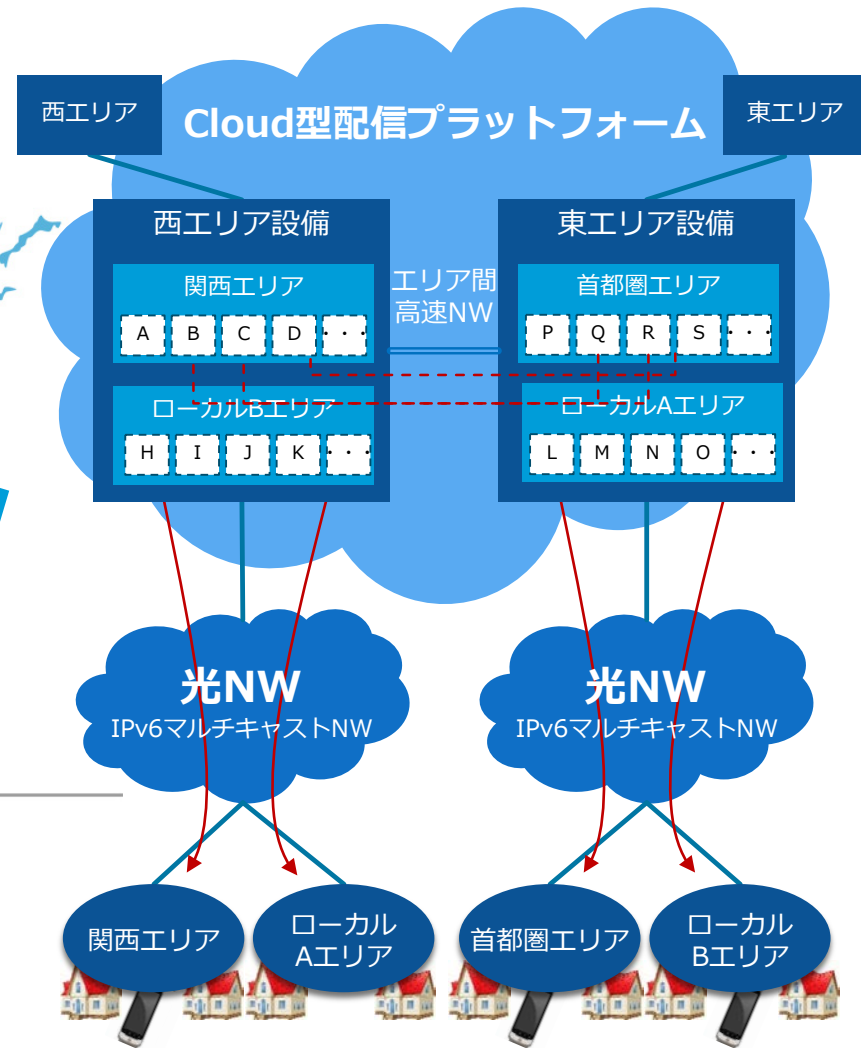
西エリア

Cloud型配信プラットフォーム

東エリア

西エリア設備

関西エリア

A B C D ・・

ローカルBエリア

H I J K ・・

エリア間
高速NW

東エリア設備

首都圏エリア

P Q R S ・・

ローカルAエリア

L M N O ・・

光NW
IPv6マルチキャストNW

光NW
IPv6マルチキャストNW

関西エリア

ローカル
Aエリア

首都圏エリア

ローカル
Bエリア